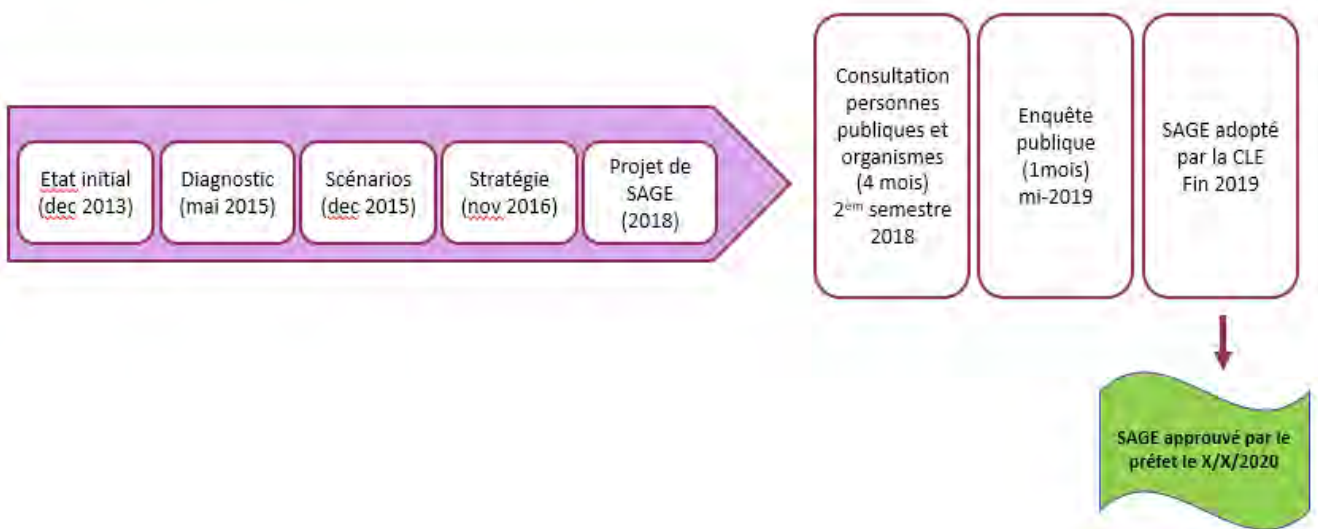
Etat initial (dec 2013)

Diagnostic (mai 2015)

Scénarios (dec 2015)

Stratégie (nov 2016)

Projet de SAGE (2018)

Consultation personnes publiques et organismes (4 mois) 2$^{ème}$ semestre 2018

Enquête publique (1mois) mi-2019

SAGE adopté par la CLE Fin 2019

SAGE approuvé par le préfet le X/X/2020